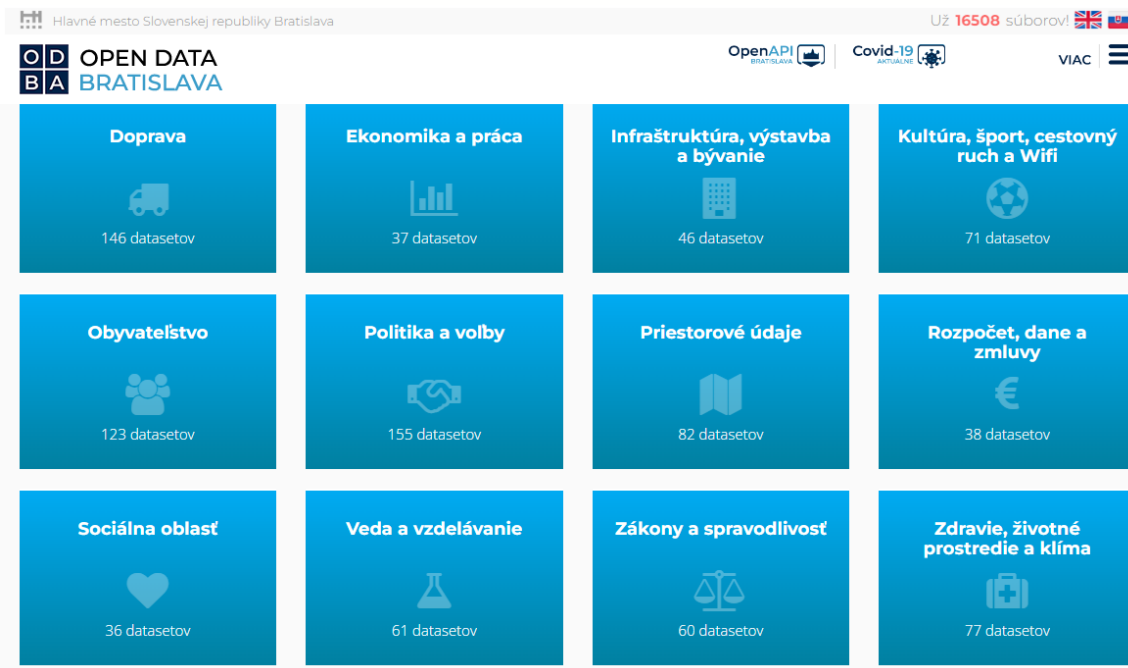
Hlavné mesto Slovenskej republiky Bratislava

Už 16508 súborov!

OD BA OPEN DATA BRATISLAVA

OpenAPI BRATISLAVA

Covid-19 AKTUÁLNE

VIAC

Doprava
146 datasetov

Ekonomika a práca
37 datasetov

Infraštruktúra, výstavba a bývanie
46 datasetov

Kultúra, šport, cestovný ruch a Wifi
71 datasetov

Obyvateľstvo
123 datasetov

Politika a voľby
155 datasetov

Priestorové údaje
82 datasetov

Rozpočet, dane a zmluvy
38 datasetov

Sociálna oblasť
36 datasetov

Veda a vzdelávanie
61 datasetov

Zákony a spravodlivosť
60 datasetov

Zdravie, životné prostredie a klíma
77 datasetov